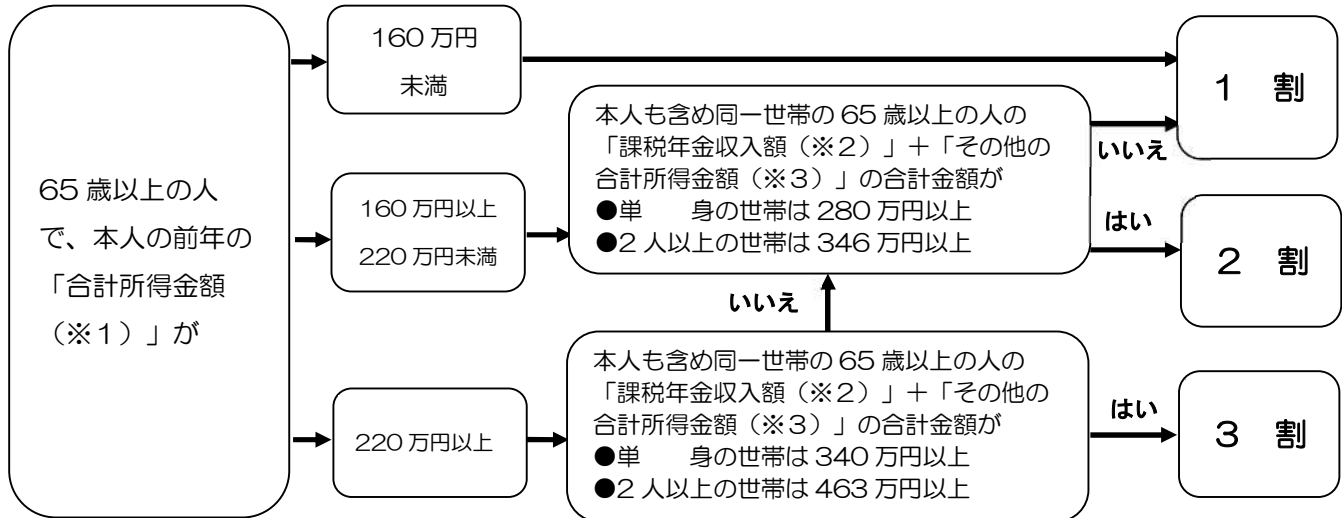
65 歳以上の人で、本人の前年の「合計所得金額（※1）」が

160 万円未満

160 万円以上 220 万円未満

220 万円以上

本人も含め同一世帯の 65 歳以上の人の「課税年金収入額（※2）」＋「その他の合計所得金額（※3）」の合計金額が
●単　身の世帯は 280 万円以上
●2 人以上の世帯は 346 万円以上

いいえ

はい

本人も含め同一世帯の 65 歳以上の人の「課税年金収入額（※2）」＋「その他の合計所得金額（※3）」の合計金額が
●単　身の世帯は 340 万円以上
●2 人以上の世帯は 463 万円以上

いいえ

はい

1　割

2　割

3　割